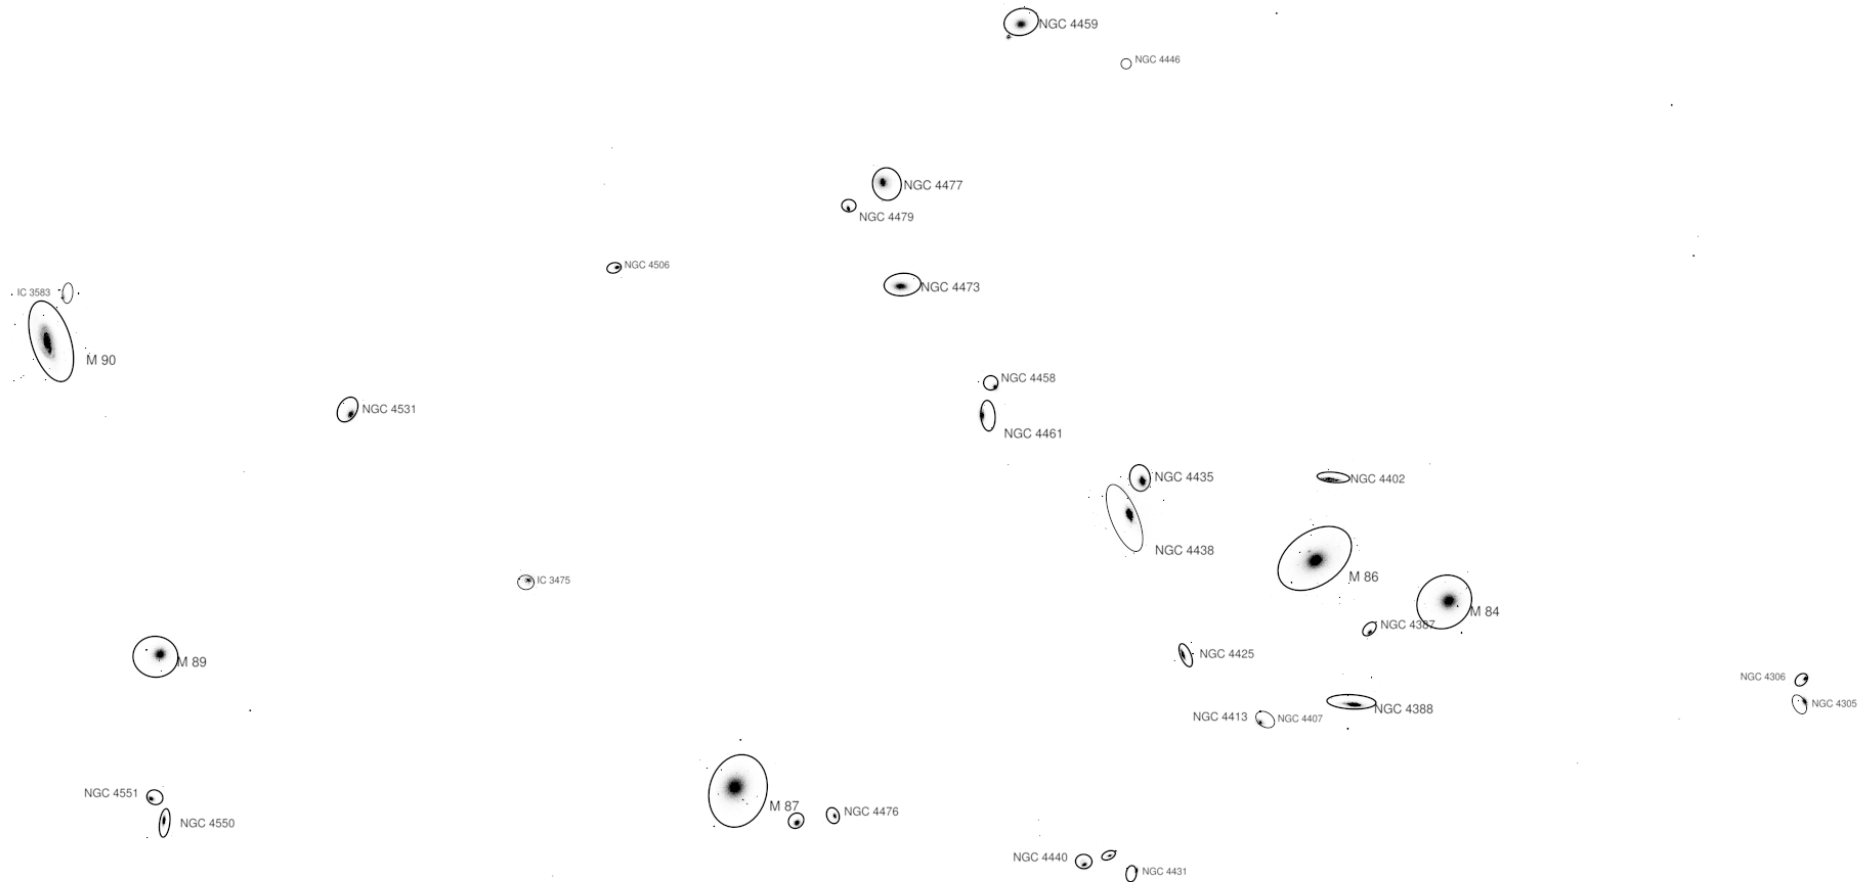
NGC 4459
NGC 4446
NGC 4477
NGC 4479
NGC 4506
NGC 4473
IC 3583
M 90
NGC 4458
NGC 4531
NGC 4461
NGC 4435
NGC 4402
NGC 4438
IC 3475
M 86
M 84
NGC 4387
M 89
NGC 4425
NGC 4306
NGC 4305
NGC 4413
NGC 4407
NGC 4388
NGC 4551
NGC 4550
M 87
NGC 4476
NGC 4440
NGC 4431